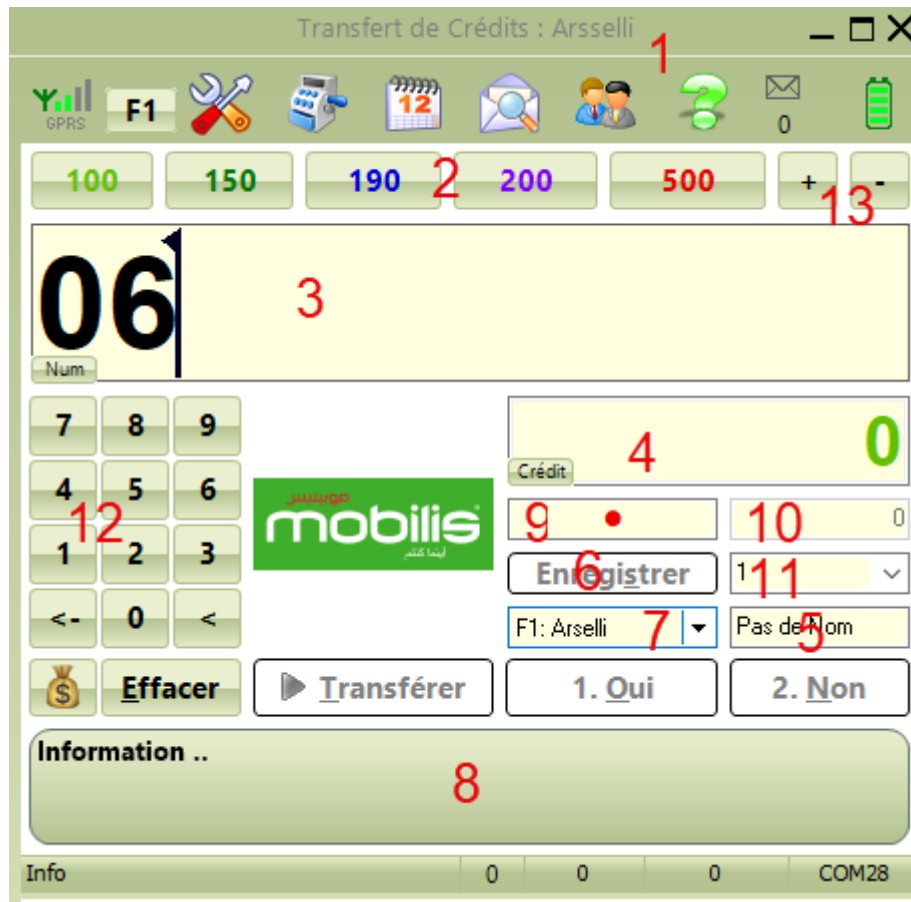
Transfert de Crédits : Arsselli

1

GPRS F1 12 0

100 150 190 2 200 500 + - 13

06 3

Num

7 8 9
4 5 6
1 2 3
<- 0 <

12

موبيليس
mobilis
أينما كنتم

0
4
Crédit

9 10 0

Enregistrer 6 1 11

F1: Arselli 7 Pas de Nom 5

Effacer Transférer 1. Oui 2. Non

Information ..

8

Info 0 0 0 COM28